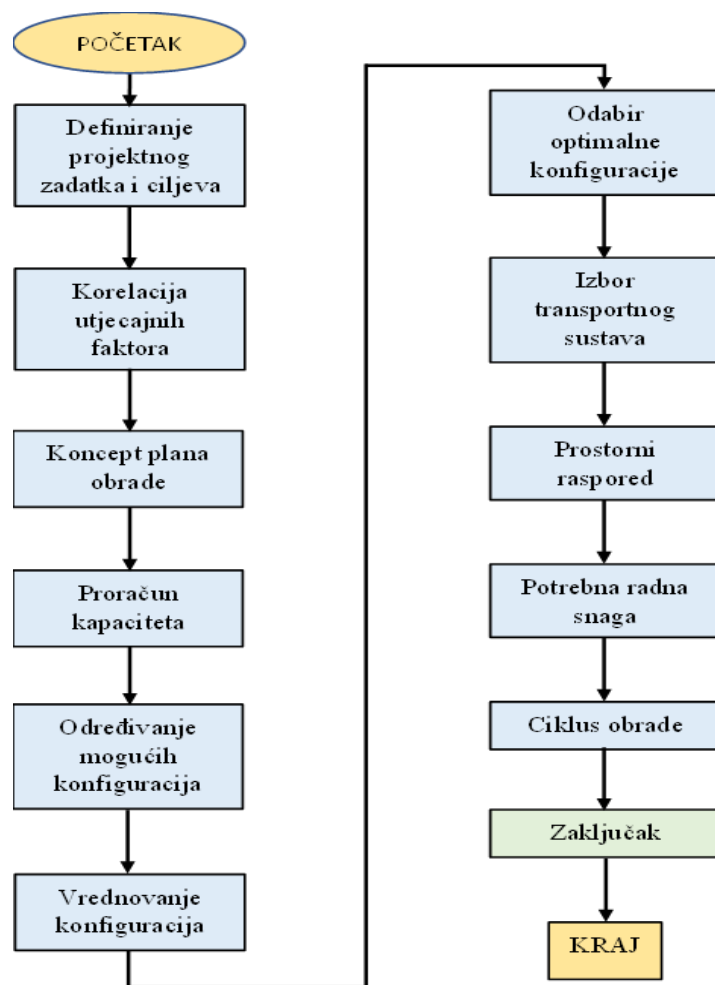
POČETAK

Definiranje projektnog zadatka i ciljeva

Korelacija utjecajnih faktora

Koncept plana obrade

Proračun kapaciteta

Određivanje mogućih konfiguracija

Vrednovanje konfiguracija

Odabir optimalne konfiguracije

Izbor transportnog sustava

Prostorni raspored

Potrebna radna snaga

Ciklus obrade

Zaključak

KRAJ